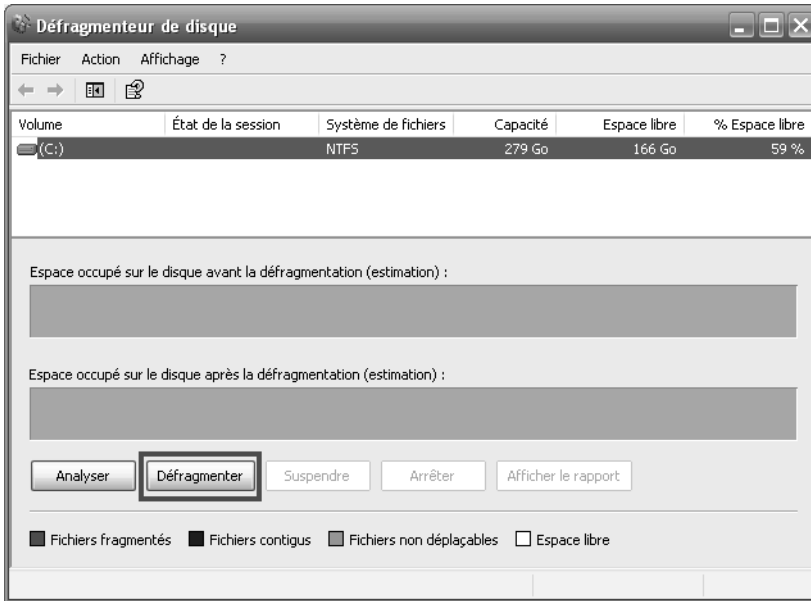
Défragmenteur de disque

Fichier Action Affichage ?

| Volume | État de la session | Système de fichiers | Capacité | Espace libre | % Espace libre |
|---|---|---|---|---|---|
| (C:) | | NTFS | 279 Go | 166 Go | 59 % |

Espace occupé sur le disque avant la défragmentation (estimation) :

Espace occupé sur le disque après la défragmentation (estimation) :

Analyser Défragmenter Suspendre Arrêter Afficher le rapport

Fichiers fragmentés Fichiers contigus Fichiers non déplaçables Espace libre